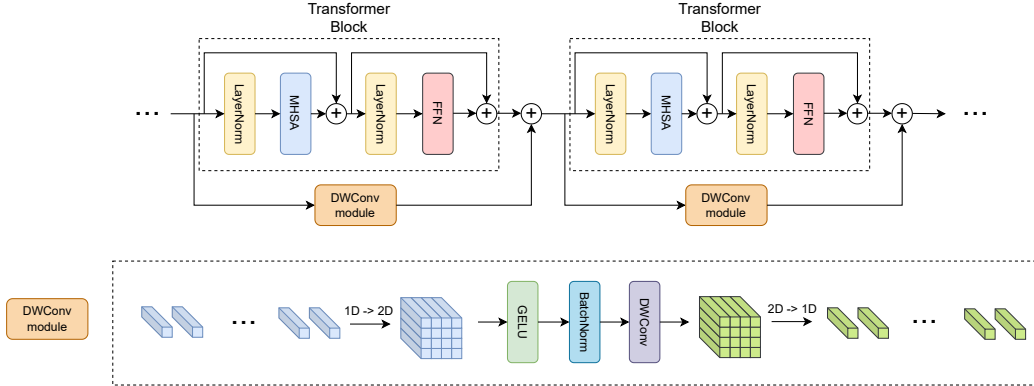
Transformer Block

Transformer Block

...

LayerNorm

MHSA

+

LayerNorm

FFN

+

+

LayerNorm

MHSA

+

LayerNorm

FFN

+

+

...

DWConv module

DWConv module

DWConv module

...

1D -> 2D

GELU

BatchNorm

DWConv

2D -> 1D

...